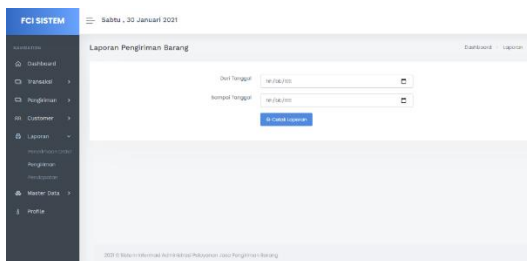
FCI SISTEM

Sabtu , 30 Januari 2021

NAVIGATION

Dashboard

Transaksi

Pengiriman

Customer

Laporan

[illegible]

Pengiriman

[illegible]

Master Data

Profile

Laporan Pengiriman Barang

Dashboard / Laporan

Dari Tanggal

mm/dd/yyyy

Sampai Tanggal

mm/dd/yyyy

Cetak Laporan

2021 © Sistem Informasi Administrasi Pelayanan Jasa Pengiriman Barang